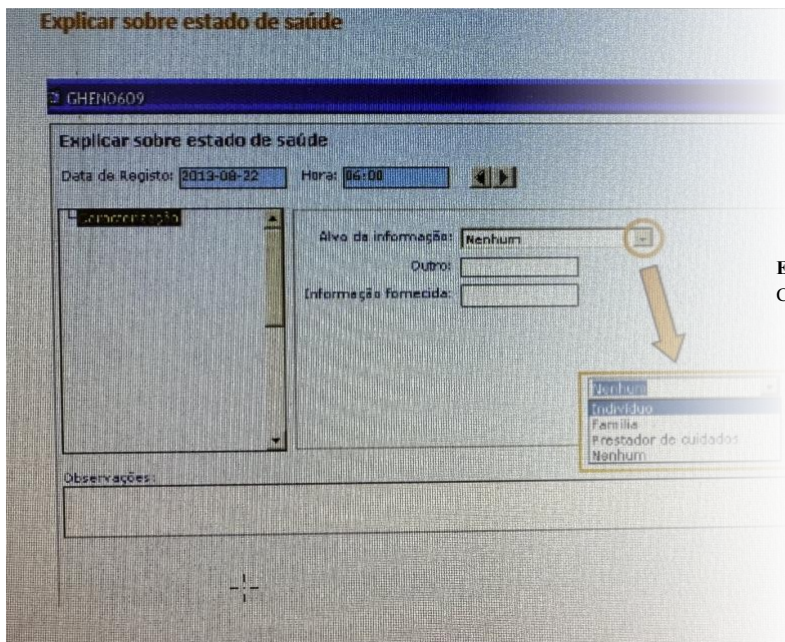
Explicar sobre estado de saúde

GHEN0609

Explicar sobre estado de saúde

Data de Registo: 2013-08-22 Hora: 06:00

Comunicação

Alvo da informação: Nenhum

Outro:

Informação fornecida:

Nenhum
Indivíduo
Família
Prestador de cuidados
Nenhum

Observações:

E
C